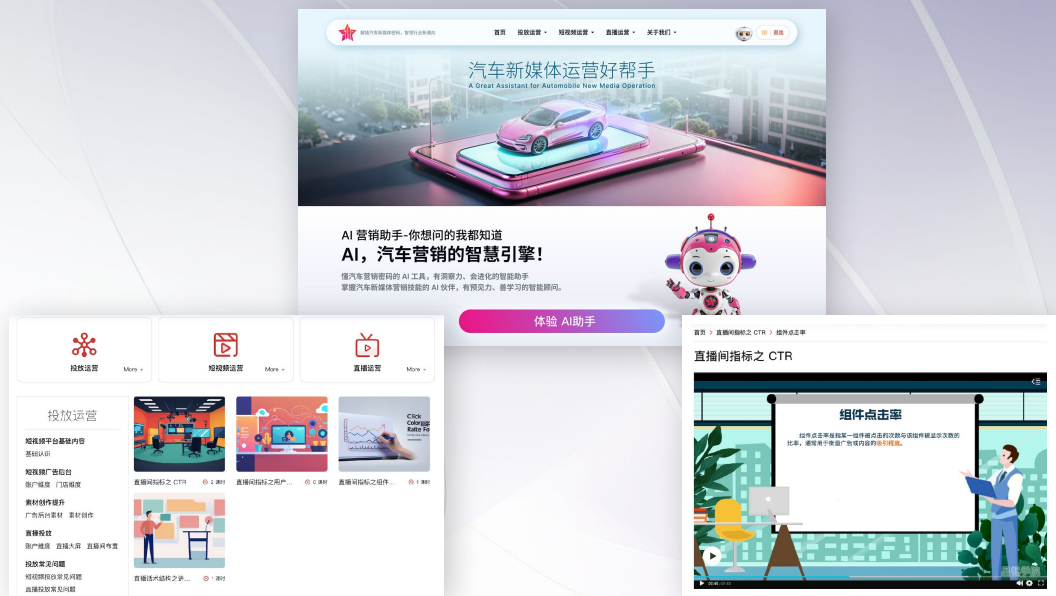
解锁汽车新媒体密码，智领行业新潮流

首页　投放运营　短视频运营　直播运营　关于我们

登录

汽车新媒体运营好帮手
A Great Assistant for Automobile New Media Operation

AI 营销助手-你想问的我都知道
AI，汽车营销的智慧引擎！

懂汽车营销密码的 AI 工具，有洞察力、会进化的智能助手
掌握汽车新媒体营销技能的 AI 伙伴，有预见力、善学习的智能顾问。

体验 AI助手

投放运营 More
短视频运营 More
直播运营 More

投放运营

短视频平台基础内容
基础认识

短视频广告后台
账户搭建　门店搭建

素材创作提升
广告素材　素材创作

直播投放
账户搭建　直播大屏　直播间专置

投放常见问题
短视频投放常见问题
直播投放常见问题

直播间指标之 CTR　2 课时
直播间指标之用户...　C 课时
直播间指标之组件...　1 课时
直播话术结构之讲...　1 课时

首页 > 直播间指标之 CTR > 组件点击率

直播间指标之 CTR

组件点击率

组件点击率是指某一组件被点击的次数与该组件被显示次数的比率，通常用于衡量广告或内容的吸引程度。

00:40 / 07:43